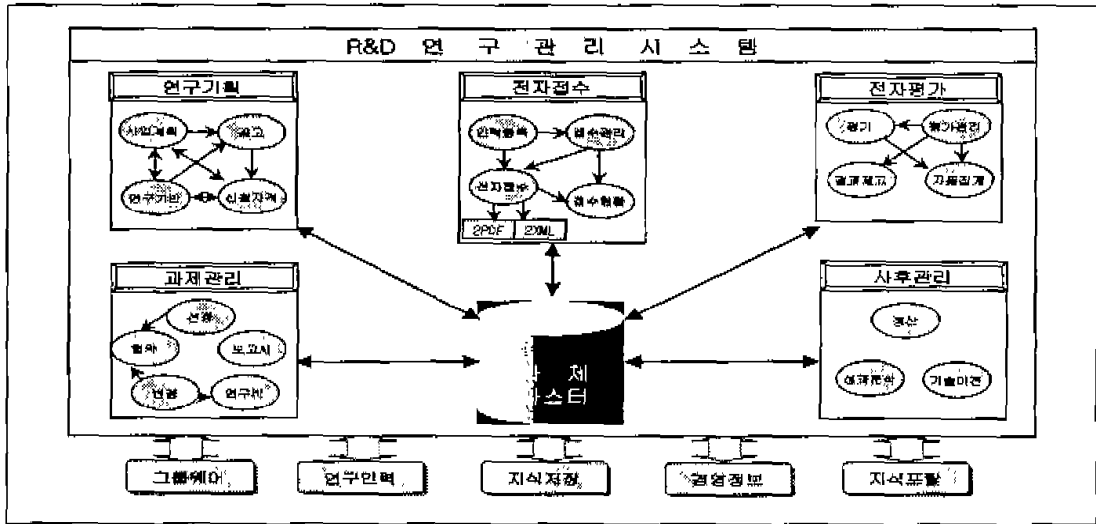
R&D 연 구 관 리 시 스 템

연구기획

사업계획

공고

연구기반

신청자격

전자접수

인력등록

접수관리

전자접수

접수현황

2PDF

2XML

전자평가

평가

평가관리

결과제고

가중집계

과제관리

선정

협약

보고서

변경

연구비

과 제
마스터

사후관리

정산

성과관리

기술이전

그룹웨어

연구인력

지식저장

경영정보

지식포탈